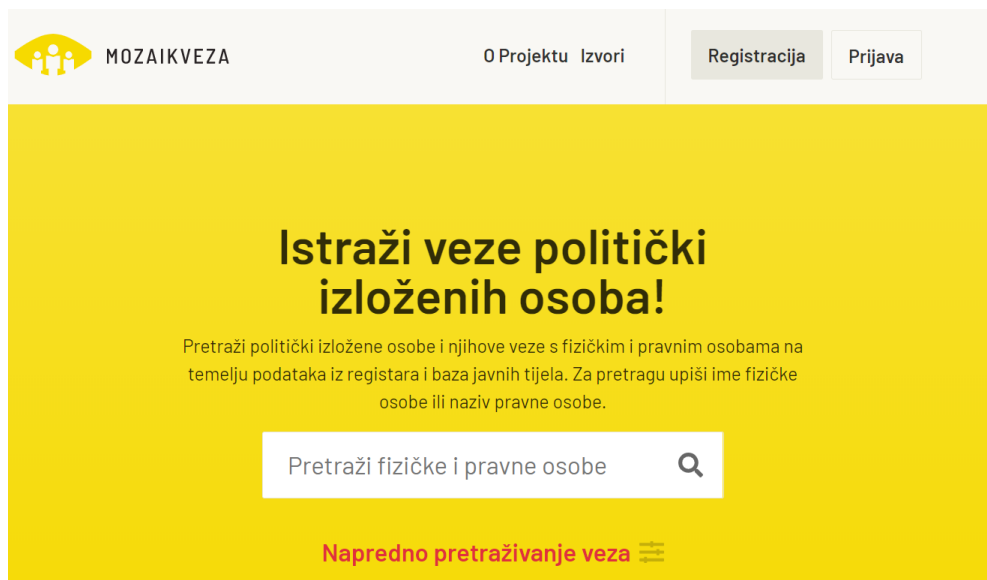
MOZAIKVEZA

O Projektu Izvori

Registracija Prijava

Istraži veze politički izloženih osoba!

Pretraži politički izložene osobe i njihove veze s fizičkim i pravnim osobama na temelju podataka iz registara i baza javnih tijela. Za pretragu upiši ime fizičke osobe ili naziv pravne osobe.

Pretraži fizičke i pravne osobe

Napredno pretraživanje veza